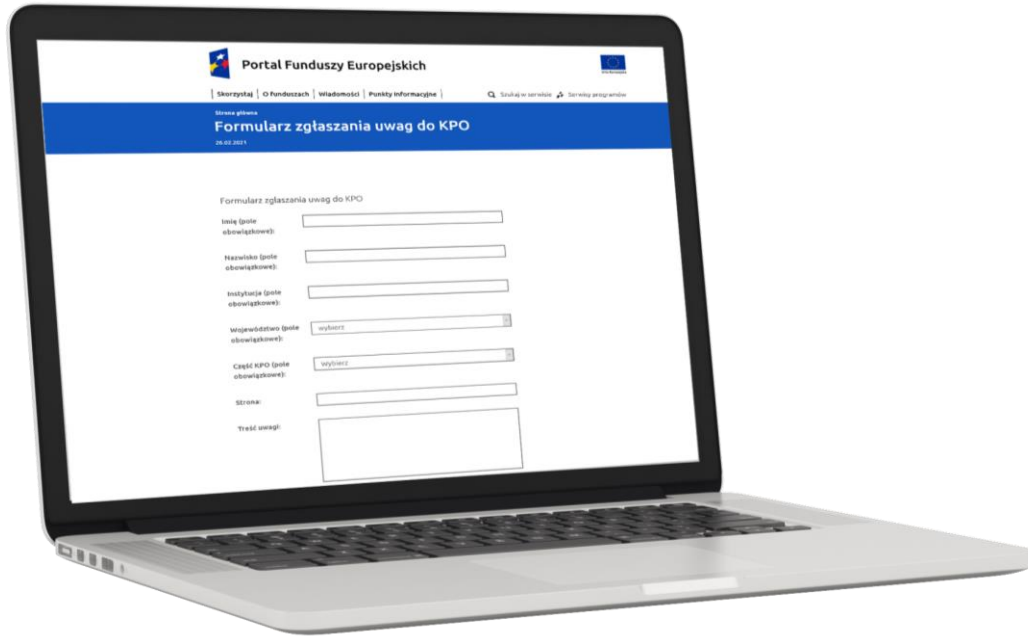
Portal Funduszy Europejskich

Skorzystaj | O funduszach | Wiadomości | Punkty informacyjne

Szukaj w serwisie | Serwisy programów

Strona główna

Formularz zgłaszania uwag do KPO

26.02.2021

Formularz zgłaszania uwag do KPO

Imię (pole obowiązkowe):

Nazwisko (pole obowiązkowe):

Instytucja (pole obowiązkowe):

Województwo (pole obowiązkowe):
wybierz

Część KPO (pole obowiązkowe):
wybierz

Strona:

Treść uwagi: